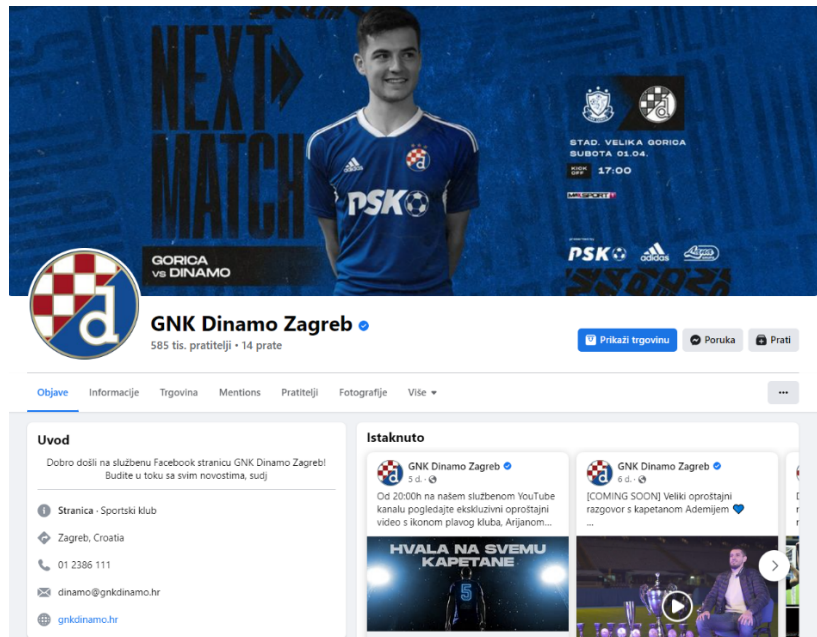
NEXT MATCH

GORICA vs DINAMO

STAD. VELIKA GORICA
SUBOTA 01.04.
KICK OFF 17:00

MAXSPORT

PSK

PSK adidas

GNK Dinamo Zagreb

585 tis. pratitelji • 14 prate

Prikaži trgovinu
Poruka
Prati

Objave
Informacije
Trgovina
Mentions
Pratitelji
Fotografije
Više

...

Uvod

Dobro došli na službenu Facebook stranicu GNK Dinamo Zagreb! Budite u toku sa svim novostima, sudj

Stranica · Sportski klub

Zagreb, Croatia

01 2386 111

dinamo@gnkdinamo.hr

gnkdinamo.hr

Istaknuto

GNK Dinamo Zagreb
5 d.

Od 20:00h na našem službenom YouTube kanalu pogledajte ekskluzivni oproštajni video s ikonom plavog kluba, Arijanom...

HVALA NA SVEMU KAPETANE

GNK Dinamo Zagreb
6 d.

[COMING SOON] Veliki oproštajni razgovor s kapetanom Ademijem 💙
...